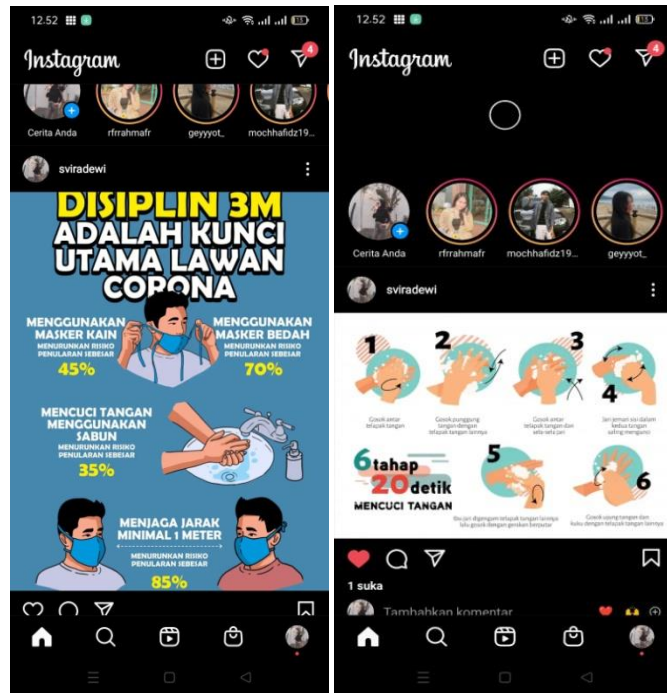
12.52

Instagram

4

Cerita Anda
rfrrahmafr
geyyyot_
mochhafidz19...

sviradewi

DISIPLIN 3M ADALAH KUNCI UTAMA LAWAN CORONA

MENGGUNAKAN MASKER KAIN
MENURUNKAN RISIKO PENULARAN SEBESAR
45%

MENGGUNAKAN MASKER BEDAH
MENURUNKAN RISIKO PENULARAN SEBESAR
70%

MENCUCI TANGAN MENGGUNAKAN SABUN
MENURUNKAN RISIKO PENULARAN SEBESAR
35%

MENJAGA JARAK MINIMAL 1 METER
MENURUNKAN RISIKO PENULARAN SEBESAR
85%

12.52

Instagram

4

Cerita Anda
rfrrahmafr
mochhafidz19...
geyyyot_

sviradewi

1
2
3
4
5
6

Gosok antar telapak tangan
Gosok punggung tangan dengan telapak tangan lainnya
Gosok antar telapak tangan dan sela-sela jari
Jari jemari sisi dalam kedua tangan saling mengunci

6 tahap 20 detik
MENCUCI TANGAN

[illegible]

Gosok ujung tangan dan kuku dengan telapak tangan lainnya

1 suka

Tambahkan komentar